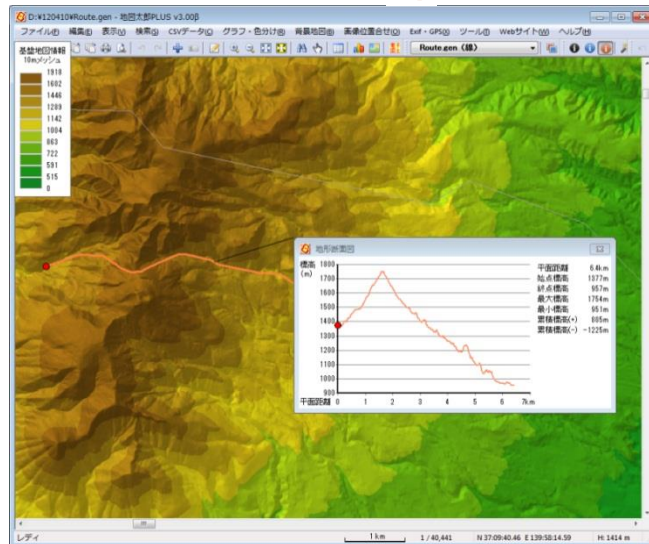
D:¥120410¥Route.gen - 地図太郎PLUS v3.00β

ファイル(F) 編集(E) 表示(V) 検索(S) CSVデータ(D) グラフ・色分け(R) 背景地図(B) 画像位置合せ(O) Exif・GPS(G) ツール(T) Webサイト(W) ヘルプ(H)

Route.gen (線)

基盤地図情報
10mメッシュ

1918
1692
1446
1289
1142
1004
863
722
591
515
0

地形断面図

標高 (m)

1800
1700
1600
1500
1400
1300
1200
1100
1000
900

平面距離 0 1 2 3 4 5 6 7km

平面距離 6.4km
始点標高 1577m
終点標高 957m
最大標高 1754m
最小標高 951m
累積標高(+) 605m
累積標高(-) -1225m

レディ

1km

1 / 40,441

N 37:09:40.46 E 139:58:14.59

H: 1414 m